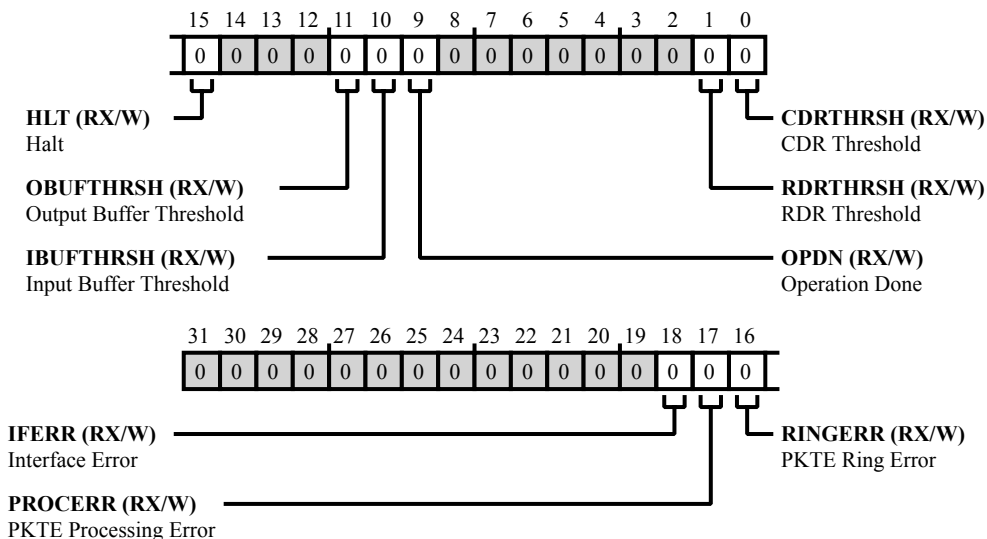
15 14 13 12 11 10 9 8 7 6 5 4 3 2 1 0

| 0 | 0 | 0 | 0 | 0 | 0 | 0 | 0 | 0 | 0 | 0 | 0 | 0 | 0 | 0 | 0 |
|---|---|---|---|---|---|---|---|---|---|---|---|---|---|---|---|

**HLT (RX/W)**
Halt

**CDRTHRSH (RX/W)**
CDR Threshold

**OBUFTHRSH (RX/W)**
Output Buffer Threshold

**RDRTHRSH (RX/W)**
RDR Threshold

**IBUFTHRSH (RX/W)**
Input Buffer Threshold

**OPDN (RX/W)**
Operation Done

31 30 29 28 27 26 25 24 23 22 21 20 19 18 17 16

| 0 | 0 | 0 | 0 | 0 | 0 | 0 | 0 | 0 | 0 | 0 | 0 | 0 | 0 | 0 | 0 |
|---|---|---|---|---|---|---|---|---|---|---|---|---|---|---|---|

**IFERR (RX/W)**
Interface Error

**RINGERR (RX/W)**
PKTE Ring Error

**PROCERR (RX/W)**
PKTE Processing Error